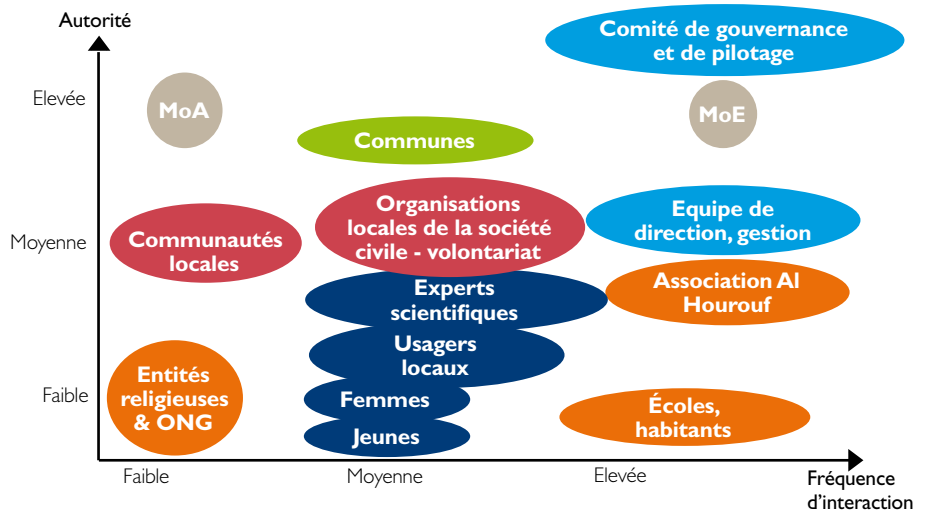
Autorité

Comité de gouvernance et de pilotage

Elevée

MoA

MoE

Communes

Moyenne

Communautés locales

Organisations locales de la société civile - volontariat

Equipe de direction, gestion

Association Al Hourouf

Experts scientifiques

Usagers locaux

Faible

Entités religieuses & ONG

Femmes

Jeunes

Écoles, habitants

Faible

Moyenne

Elevée

Fréquence d'interaction